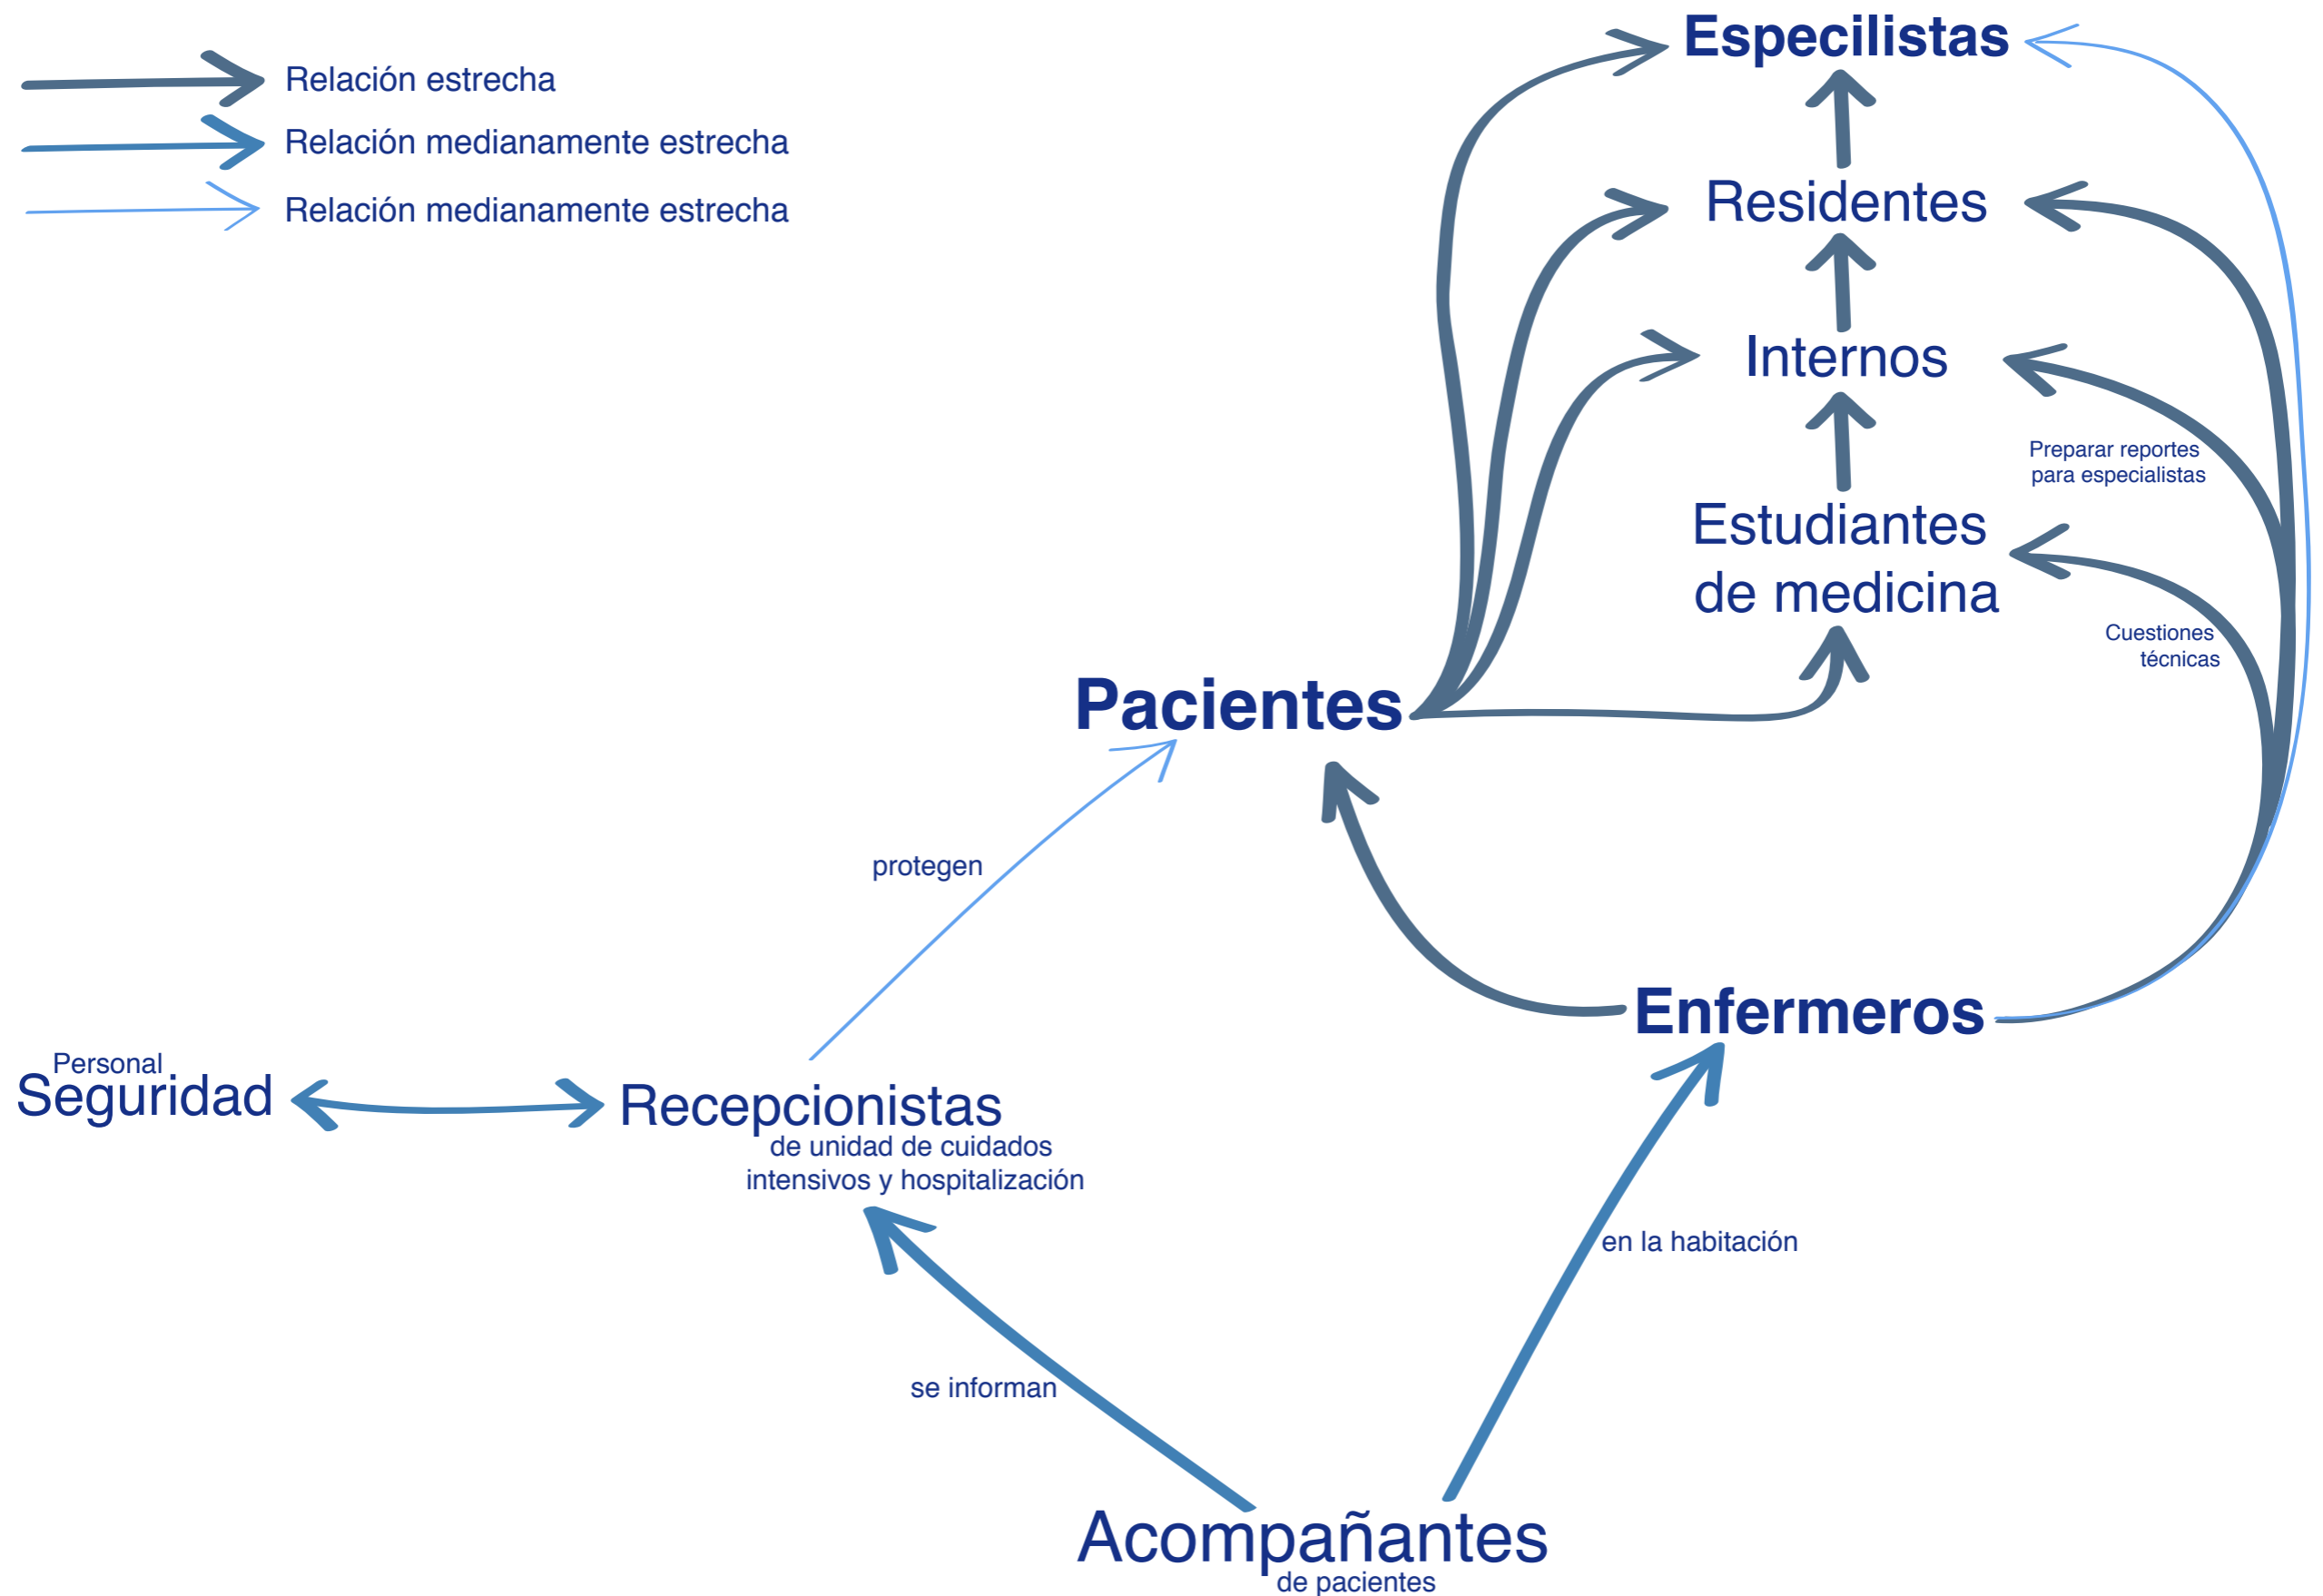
Relación estrecha
Relación medianamente estrecha
Relación medianamente estrecha

Especilistas
Residentes
Internos
Estudiantes de medicina
Preparar reportes para especialistas
Cuestiones técnicas
Pacientes
protegen
Enfermeros
Personal Seguridad
Recepcionistas de unidad de cuidados intensivos y hospitalización
en la habitación
se informan
Acompañantes de pacientes